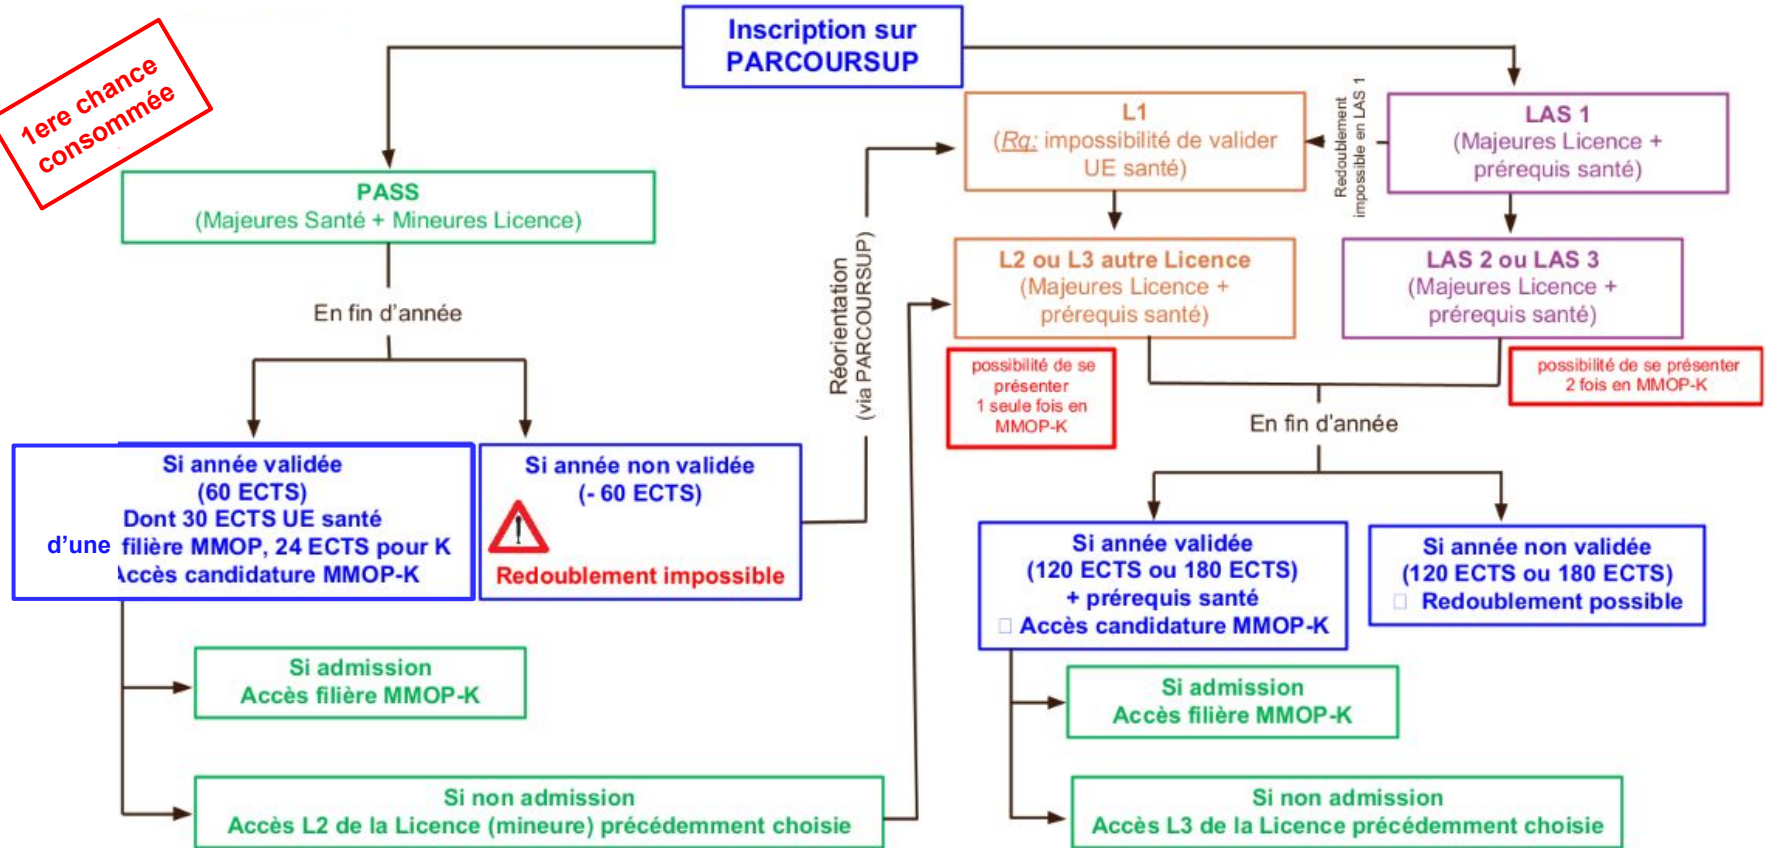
Inscription sur PARCOURSUP

1ere chance consommée

PASS
(Majeures Santé + Mineures Licence)

En fin d'année

Si année validée
(60 ECTS)
Dont 30 ECTS UE santé
d'une filière MMOP, 24 ECTS pour K
Accès candidature MMOP-K

Si année non validée
(- 60 ECTS)
Redoublement impossible

Si admission
Accès filière MMOP-K

Si non admission
Accès L2 de la Licence (mineure) précédemment choisie

Réorientation
(via PARCOURSUP)

L1
(Rq: impossibilité de valider UE santé)

Redoublement impossible en LAS 1

LAS 1
(Majeures Licence + prérequis santé)

L2 ou L3 autre Licence
(Majeures Licence + prérequis santé)

LAS 2 ou LAS 3
(Majeures Licence + prérequis santé)

possibilité de se présenter 1 seule fois en MMOP-K

possibilité de se présenter 2 fois en MMOP-K

En fin d'année

Si année validée
(120 ECTS ou 180 ECTS)
+ prérequis santé
Accès candidature MMOP-K

Si année non validée
(120 ECTS ou 180 ECTS)
Redoublement possible

Si admission
Accès filière MMOP-K

Si non admission
Accès L3 de la Licence précédemment choisie